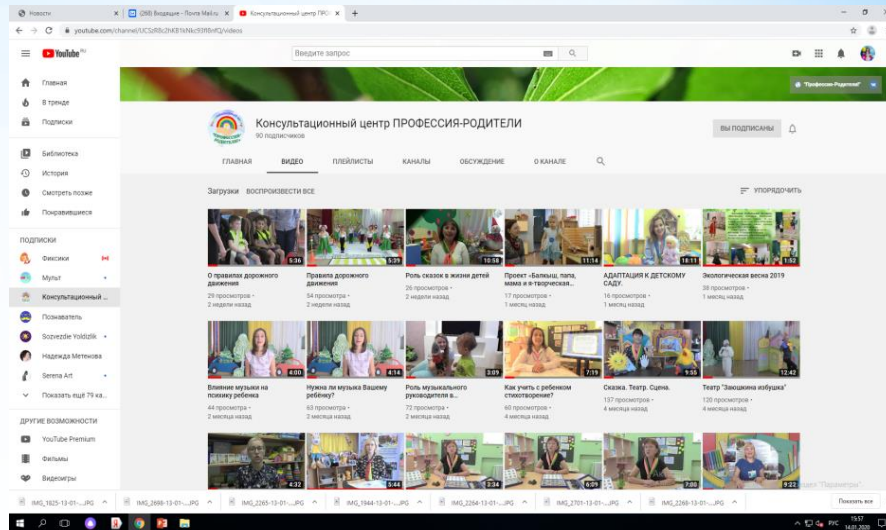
Новости | (268) Входящие - Почта Mail.ru | Консультационный центр ПРОФ... | +

youtube.com/channel/UCSzRSc2hKB1kNkc93RBnfQ/videos

YouTube RU

Введите запрос

Главная
В тренде
Подписки
Библиотека
История
Смотреть позже
Понравившиеся

ПОДПИСКИ
Фиксики
Мульт
Консультационный ...
Познавательное
Soziezdie Yoldizlik
Надежда Метекова
Serena Art
Показать ещё 79 ка...

ДРУГИЕ ВОЗМОЖНОСТИ
YouTube Premium
Фильмы
Видеоигры

"Профессия-Родители"

Консультационный центр ПРОФЕССИЯ-РОДИТЕЛИ
90 подписчиков

ВЫ ПОДПИСАНЫ

ГЛАВНАЯ | ВИДЕО | ПЛЕЙЛИСТЫ | КАНАЛЫ | ОБСУЖДЕНИЕ | О КАНАЛЕ

Загрузки ВОСПРОИЗВЕСТИ ВСЕ
УПОРЯДОЧИТЬ

5:36
О правилах дорожного движения
29 просмотров • 2 недели назад

5:39
Правила дорожного движения
54 просмотра • 2 недели назад

10:58
Роль сказок в жизни детей
26 просмотров • 2 недели назад

11:14
Проект «Бальющ, папа, мама и я-творческая...
17 просмотров • 1 месяц назад

18:11
АДАПТАЦИЯ К ДЕТСКОМУ САДУ.
16 просмотров • 1 месяц назад

1:52
Экологическая весна 2019
38 просмотров • 1 месяц назад

4:00
Влияние музыки на психику ребенка
44 просмотра • 2 месяца назад

4:14
Нужна ли музыка Вашему ребенку?
63 просмотра • 2 месяца назад

3:09
Роль музыкального руководителя в...
72 просмотра • 2 месяца назад

7:19
Как учить с ребенком стихотворение?
60 просмотров • 3 месяца назад

9:55
Сказка. Театр. Сцена.
157 просмотров • 4 месяца назад

12:42
Театр "Заюшкина избушка"
120 просмотров • 4 месяца назад

4:32
5:44
3:34
6:09
7:00
9:22

IMG_1625-13-01-....JPG | IMG_2698-13-01-....JPG | IMG_2265-13-01-....JPG | IMG_1944-13-01-....JPG | IMG_2264-13-01-....JPG | IMG_2701-13-01-....JPG | IMG_2266-13-01-....JPG | Показать все

РУС 15:57 14.01.2020